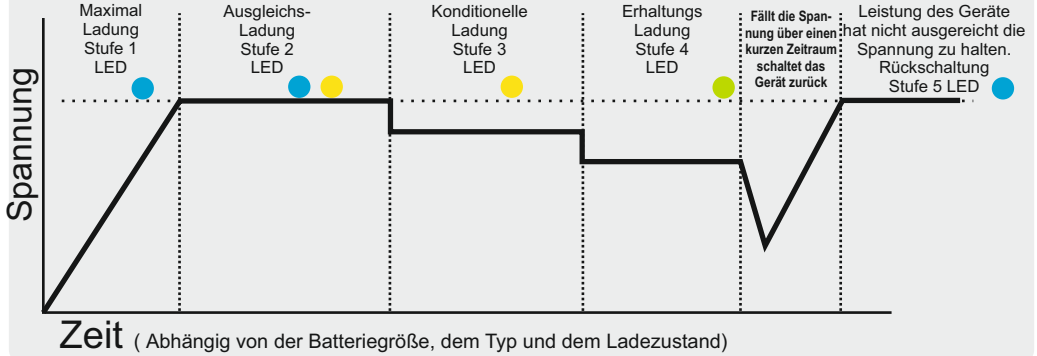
Maximal Ladung Stufe 1 LED

Ausgleichs-Ladung Stufe 2 LED

Konditionelle Ladung Stufe 3 LED

Erhaltungs Ladung Stufe 4 LED

Fällt die Spannung über einen kurzen Zeitraum schaltet das Gerät zurück

Leistung des Geräte hat nicht ausgereicht die Spannung zu halten. Rückschaltung Stufe 5 LED

Spannung

Zeit ( Abhängig von der Batteriegröße, dem Typ und dem Ladezustand)